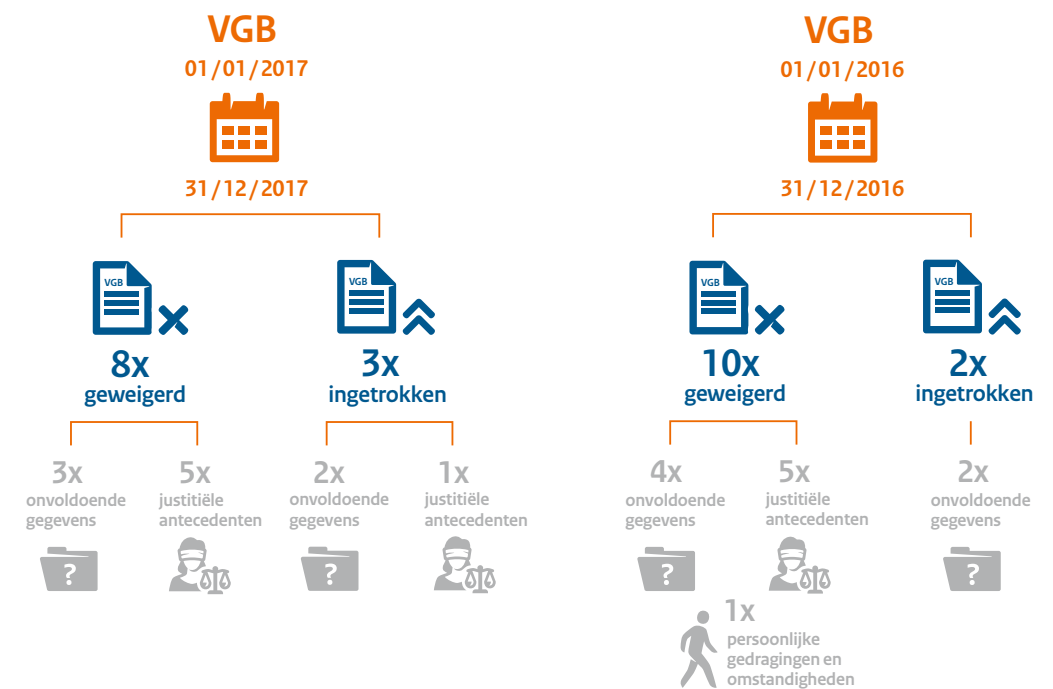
VGB
01/01/2017
31/12/2017

VGB
8x
geweigerd

VGB
3x
ingetrokken

3x
onvoldoende gegevens

?

5x
justitiële antecedenten

2x
onvoldoende gegevens

?

1x
justitiële antecedenten

VGB
01/01/2016
31/12/2016

VGB
10x
geweigerd

VGB
2x
ingetrokken

4x
onvoldoende gegevens

?

5x
justitiële antecedenten

2x
onvoldoende gegevens

?

1x
persoonlijke gedragingen en omstandigheden